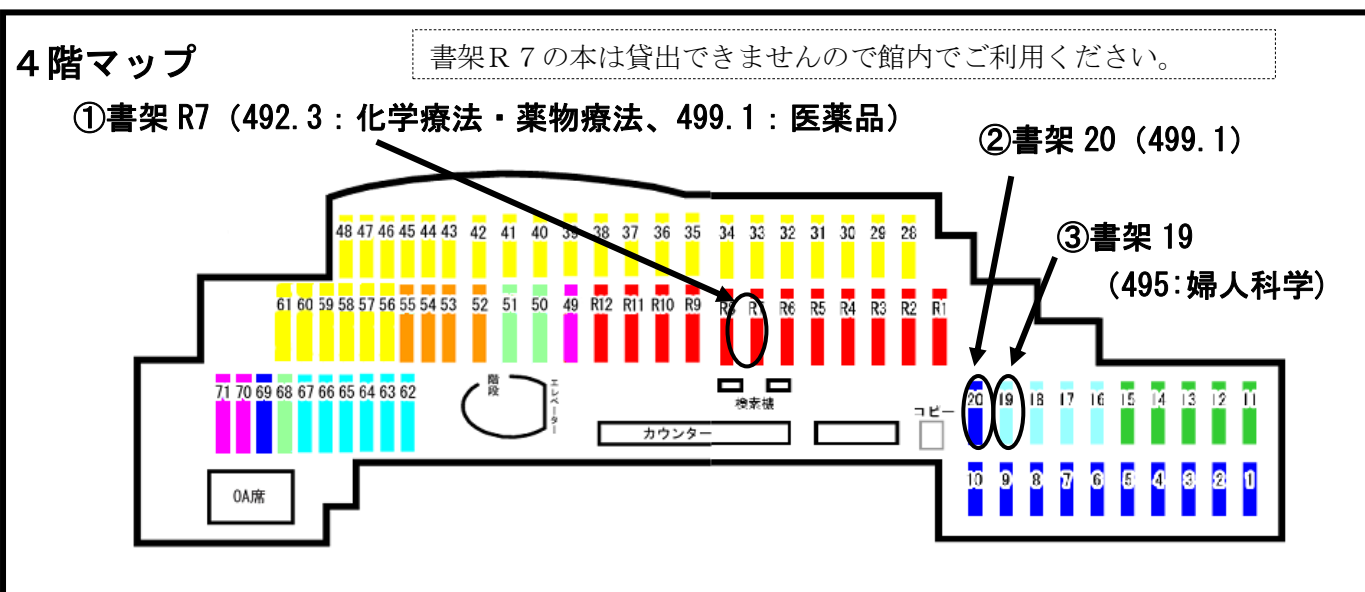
４階マップ

書架Ｒ７の本は貸出できませんので館内でご利用ください。

①書架 R7（492.3：化学療法・薬物療法、499.1：医薬品）

②書架 20（499.1）

③書架 19
（495:婦人科学）

48 47 46 45 44 43 42 41 40 39 38 37 36 35 34 33 32 31 30 29 28

61 60 59 58 57 56 55 54 53 52 51 50 49 R12 R11 R10 R9 R8 R7 R6 R5 R4 R3 R2 R1

71 70 69 68 67 66 65 64 63 62

階段

エレベーター

検索機

カウンター

コピー

20 19 18 17 16 15 14 13 12 11

10 9 8 7 6 5 4 3 2 1

OA席